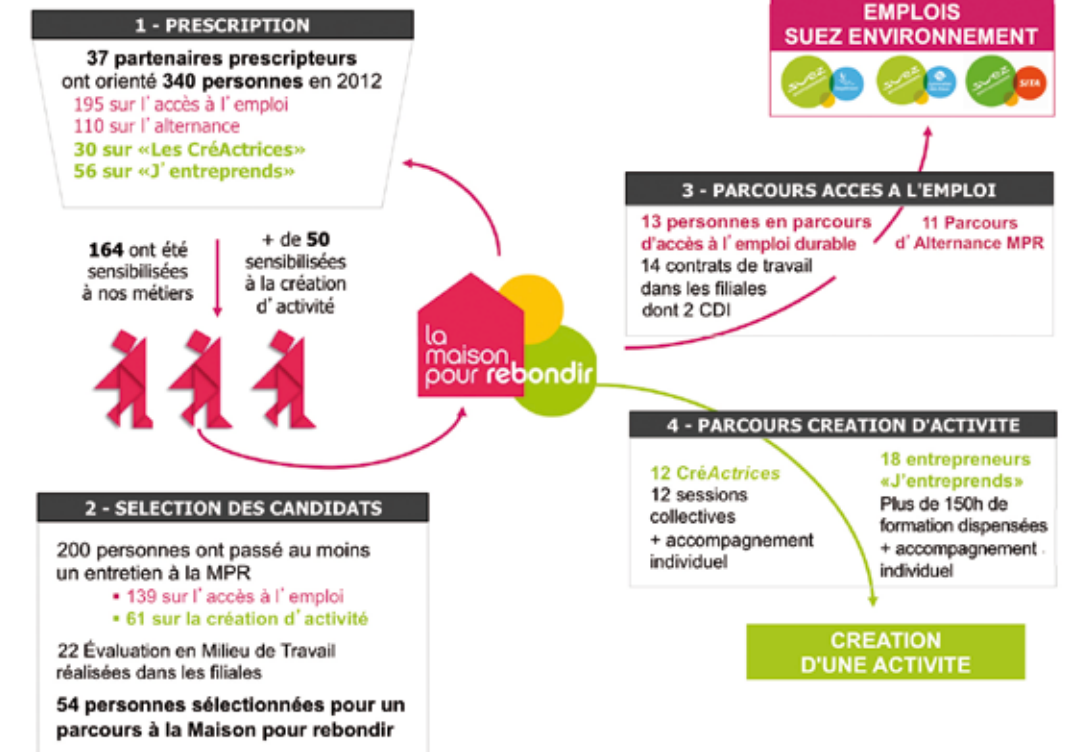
1 - PRESCRIPTION

37 partenaires prescripteurs ont orienté 340 personnes en 2012
195 sur l'accès à l'emploi
110 sur l'alternance
30 sur «Les CréActrices»
56 sur «J'entreprends»

164 ont été sensibilisées à nos métiers

+ de 50 sensibilisées à la création d'activité

la maison pour rebondir

EMPLOIS SUEZ ENVIRONNEMENT

SITA

3 - PARCOURS ACCES A L'EMPLOI

13 personnes en parcours d'accès à l'emploi durable
14 contrats de travail dans les filiales dont 2 CDI

11 Parcours d'Alternance MPR

2 - SELECTION DES CANDIDATS

200 personnes ont passé au moins un entretien à la MPR
• 139 sur l'accès à l'emploi
• 61 sur la création d'activité

22 Évaluation en Milieu de Travail réalisées dans les filiales

54 personnes sélectionnées pour un parcours à la Maison pour rebondir

4 - PARCOURS CREATION D'ACTIVITE

12 CréActrices
12 sessions collectives
+ accompagnement individuel

18 entrepreneurs «J'entreprends»
Plus de 150h de formation dispensées
+ accompagnement individuel

CREATION D'UNE ACTIVITE